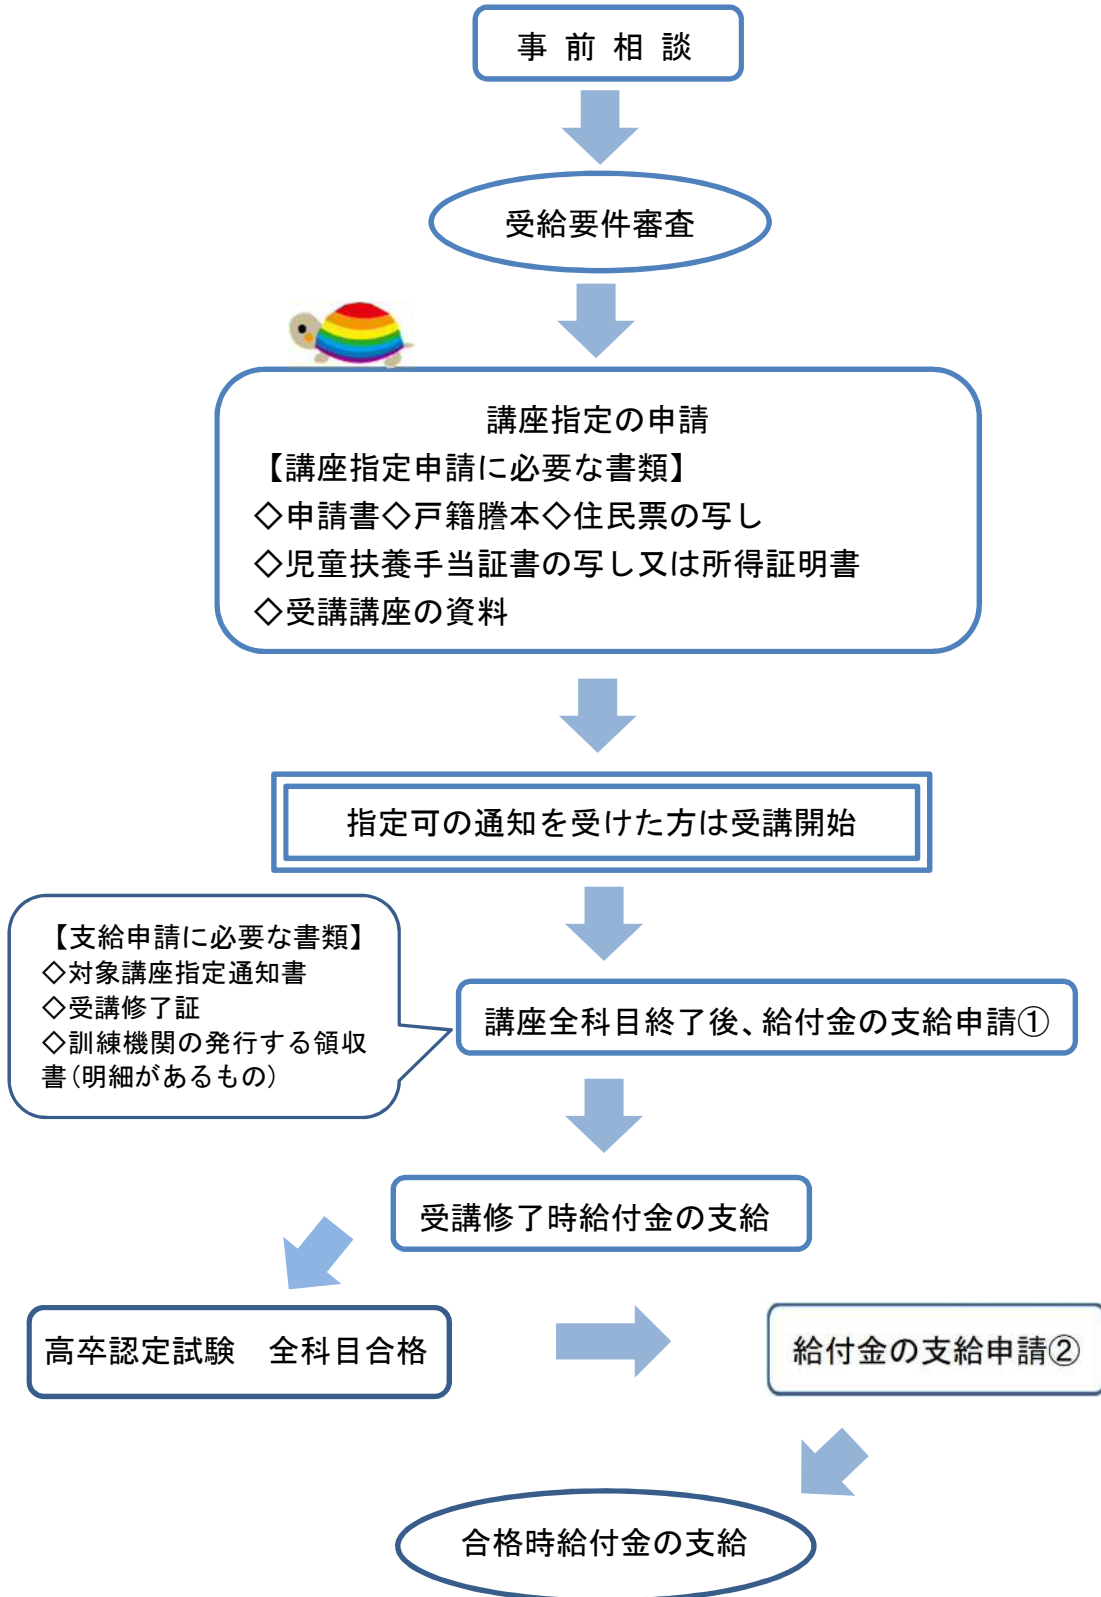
事前相談

受給要件審査

講座指定の申請
【講座指定申請に必要な書類】
◇申請書◇戸籍謄本◇住民票の写し
◇児童扶養手当証書の写し又は所得証明書
◇受講講座の資料

指定可の通知を受けた方は受講開始

【支給申請に必要な書類】
◇対象講座指定通知書
◇受講修了証
◇訓練機関の発行する領収書（明細があるもの）

講座全科目終了後、給付金の支給申請①

受講修了時給付金の支給

高卒認定試験　全科目合格

給付金の支給申請②

合格時給付金の支給